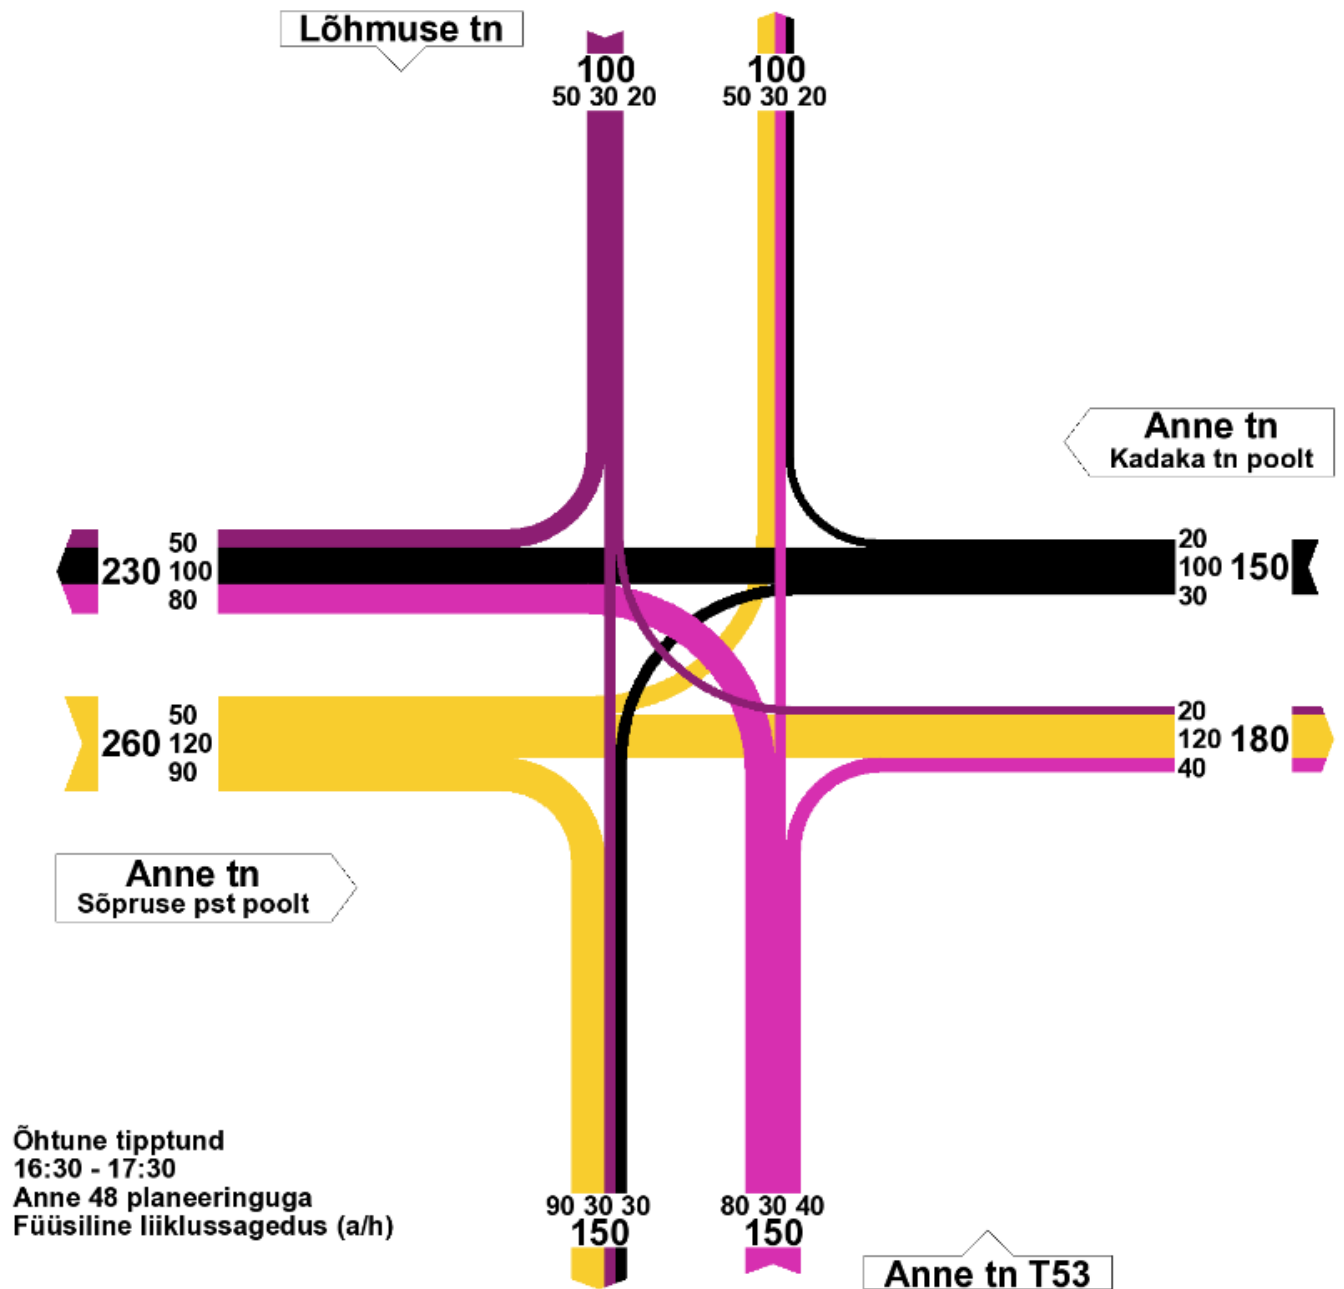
Lõhmuse tn

100
50 30 20

100
50 30 20

Anne tn
Kadaka tn poolt

50
230 100
80

20
100 150
30

50
260 120
90

20
120 180
40

Anne tn
Sõpruse pst poolt

Õhtune tipptund
16:30 - 17:30
Anne 48 planeeringuga
Füüsiline liiklussagedus (a/h)

90 30 30
150

80 30 40
150

Anne tn T53